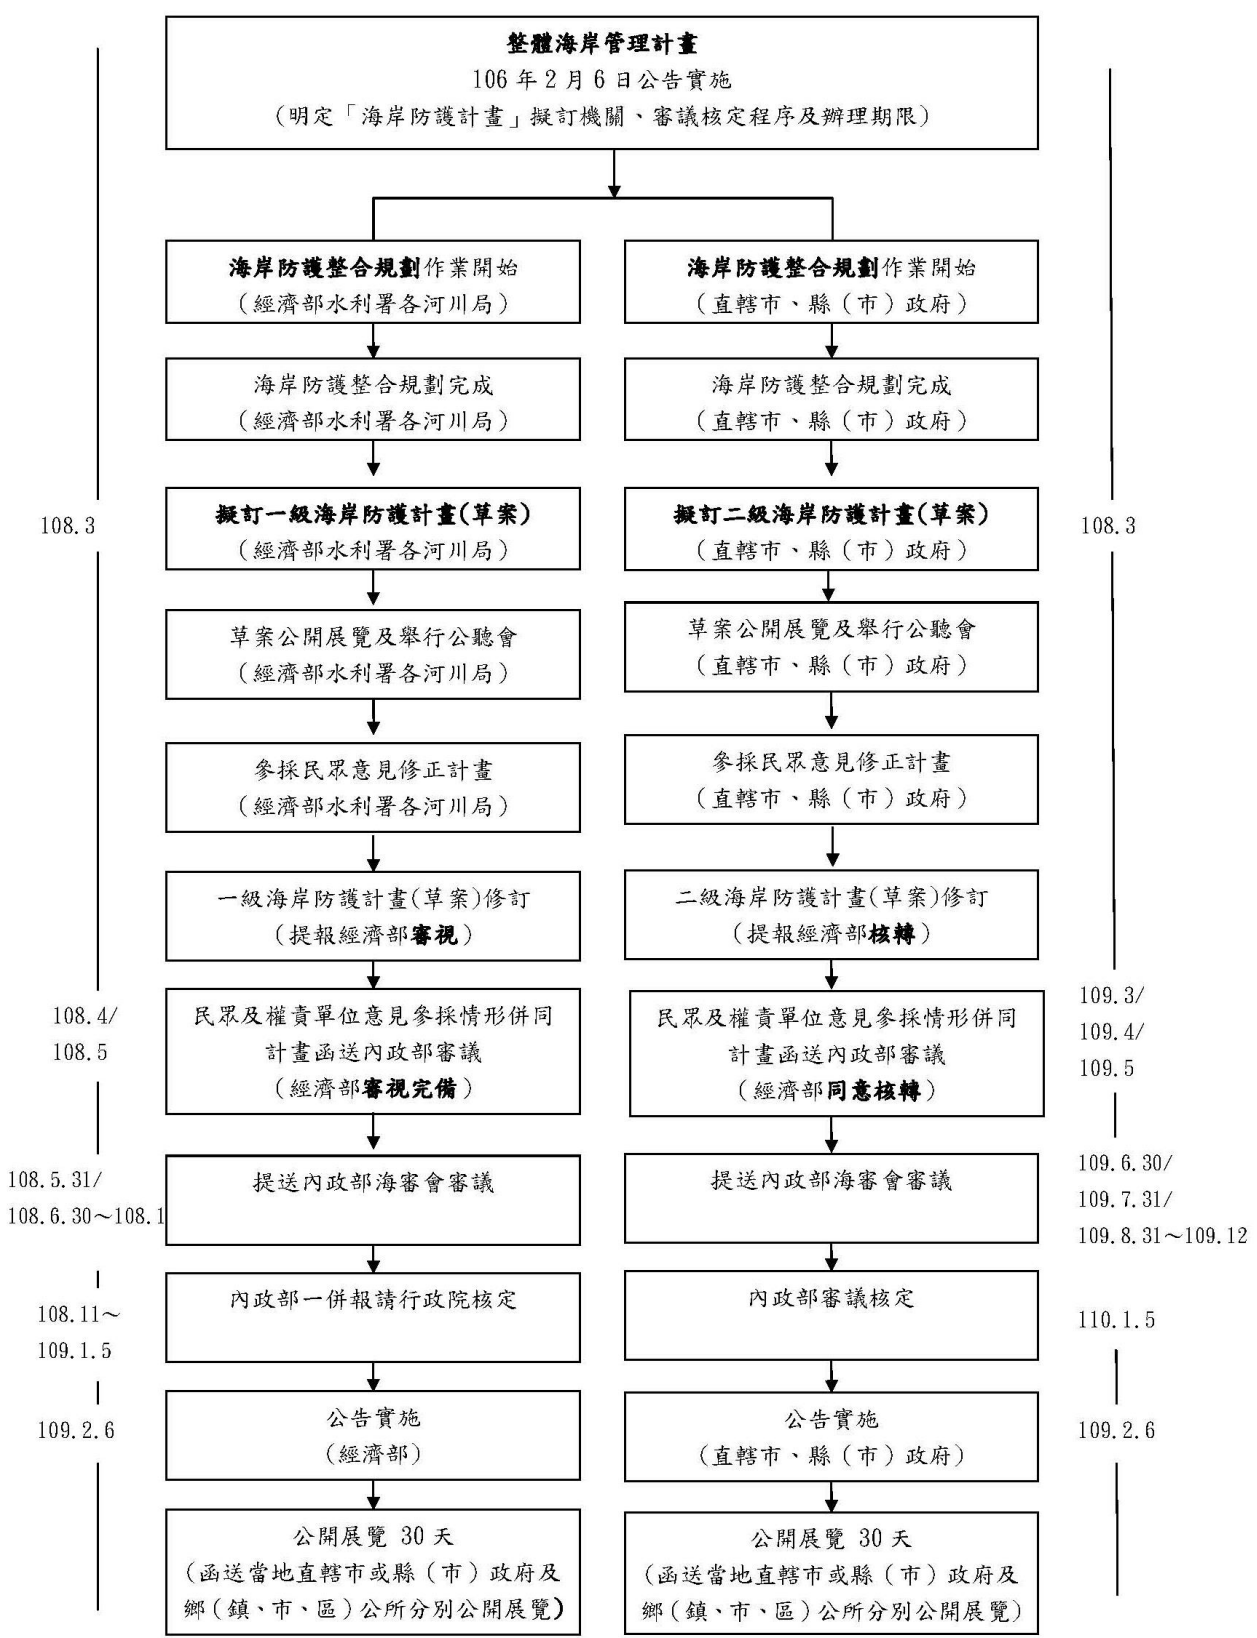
整體海岸管理計畫
106 年 2 月 6 日公告實施
（明定「海岸防護計畫」擬訂機關、審議核定程序及辦理期限）

海岸防護整合規劃作業開始
（經濟部水利署各河川局）

海岸防護整合規劃完成
（經濟部水利署各河川局）

108.3

擬訂一級海岸防護計畫(草案)
（經濟部水利署各河川局）

草案公開展覽及舉行公聽會
（經濟部水利署各河川局）

參採民眾意見修正計畫
（經濟部水利署各河川局）

一級海岸防護計畫(草案)修訂
（提報經濟部審視）

108.4/
108.5

民眾及權責單位意見參採情形併同計畫函送內政部審議
（經濟部審視完備）

108.5.31/
108.6.30～108.1

提送內政部海審會審議

108.11～
109.1.5

內政部一併報請行政院核定

109.2.6

公告實施
（經濟部）

公開展覽 30 天
（函送當地直轄市或縣（市）政府及鄉（鎮、市、區）公所分別公開展覽）

海岸防護整合規劃作業開始
（直轄市、縣（市）政府）

海岸防護整合規劃完成
（直轄市、縣（市）政府）

擬訂二級海岸防護計畫(草案)
（直轄市、縣（市）政府）

108.3

草案公開展覽及舉行公聽會
（直轄市、縣（市）政府）

參採民眾意見修正計畫
（直轄市、縣（市）政府）

二級海岸防護計畫(草案)修訂
（提報經濟部核轉）

民眾及權責單位意見參採情形併同計畫函送內政部審議
（經濟部同意核轉）

109.3/
109.4/
109.5

提送內政部海審會審議

109.6.30/
109.7.31/
109.8.31～109.12

內政部審議核定

110.1.5

公告實施
（直轄市、縣（市）政府）

109.2.6

公開展覽 30 天
（函送當地直轄市或縣（市）政府及鄉（鎮、市、區）公所分別公開展覽）